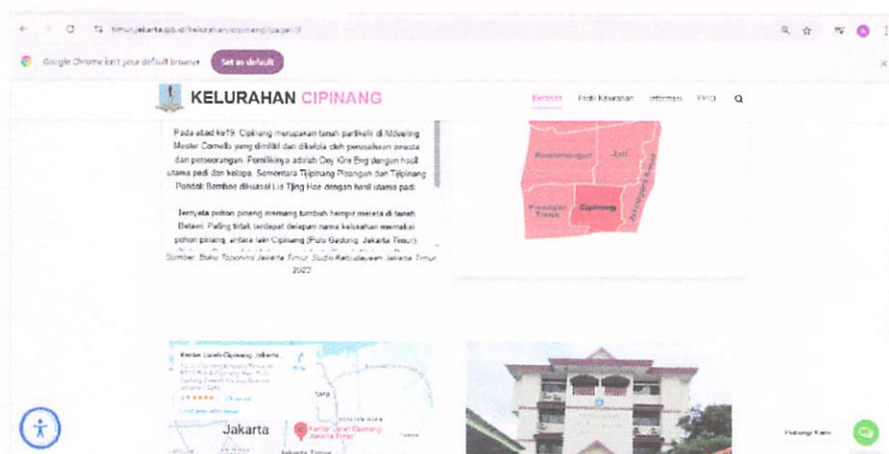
timur.jakarta.go.id/kelurahan/cipinang/page/3

Google Chrome isn't your default browser   Set as default

KELURAHAN CIPINANG

Beranda   Profil Kelurahan   Informasi   PPID

Pada abad ke19, Cipinang merupakan tanah partikelir di Meester Cornelis yang dimiliki dan dikelola oleh perusahaan swasta dan perseorangan. Pemiliknya adalah Oey Kim Eng dengan hasil utama padi dan kelapa. Sementara Tjipinang Pisangan dan Tjipinang Pondok Bamboe dikuasai Lie Tjing Hoe dengan hasil utama padi.

Ternyata pohon pinang memang tumbuh hampir merata di tanah Betawi. Paling tidak terdapat delapan nama kelurahan memakai pohon pinang, antara lain Cipinang (Pulo Gadung, Jakarta Timur),

Sumber: Buku Toponimi Jakarta Timur, Sudin Kebudayaan Jakarta Timur, 2022

Rawamangun   Jati   Pisangan Timur   Cipinang

Kantor Lurah Cipinang Jakarta

Jakarta   Kantor Lurah Cipinang Jakarta Timur

Hubungi Kami